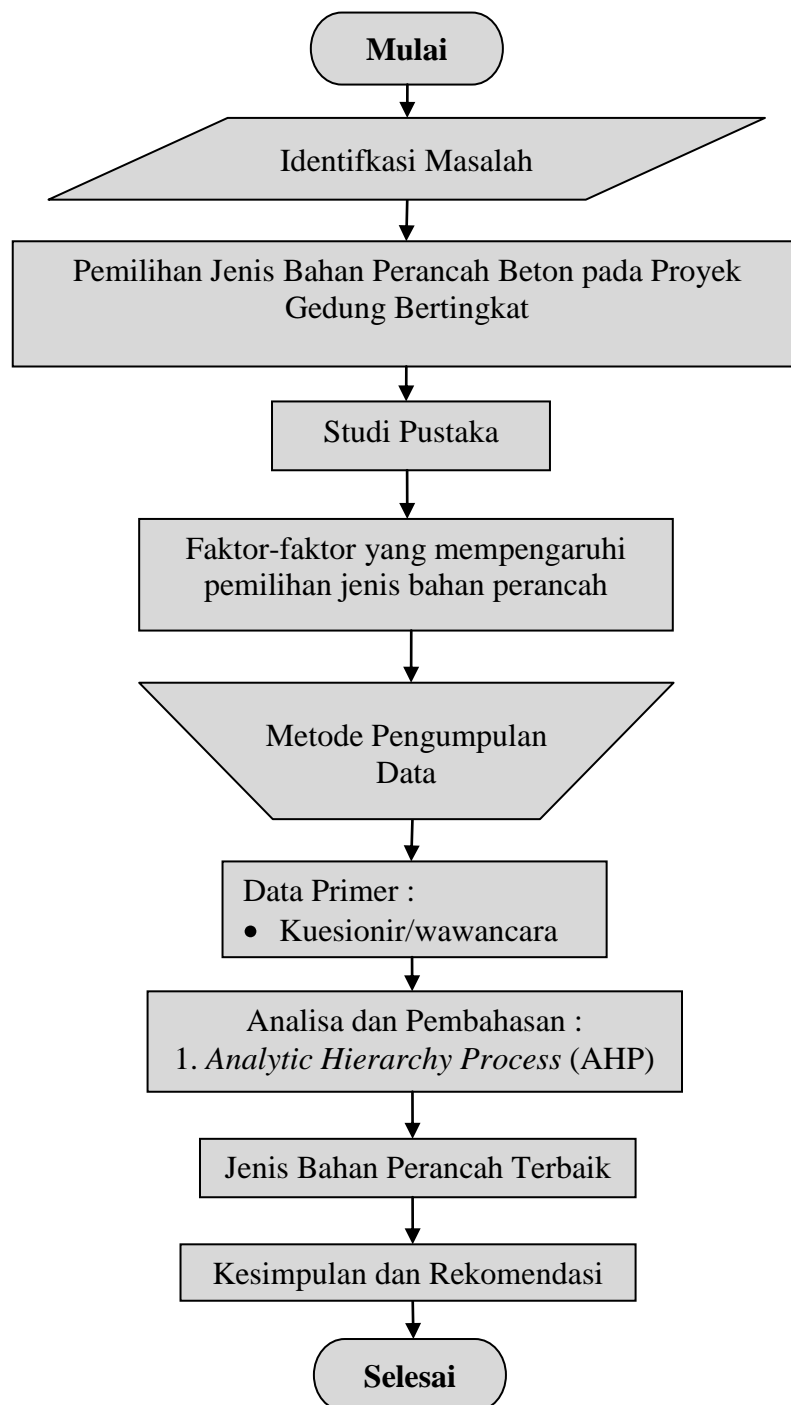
Mulai

Identifkasi Masalah

Pemilihan Jenis Bahan Perancah Beton pada Proyek Gedung Bertingkat

Studi Pustaka

Faktor-faktor yang mempengaruhi pemilihan jenis bahan perancah

Metode Pengumpulan Data

Data Primer :
• Kuesionir/wawancara

Analisa dan Pembahasan :
1. *Analytic Hierarchy Process* (AHP)

Jenis Bahan Perancah Terbaik

Kesimpulan dan Rekomendasi

Selesai